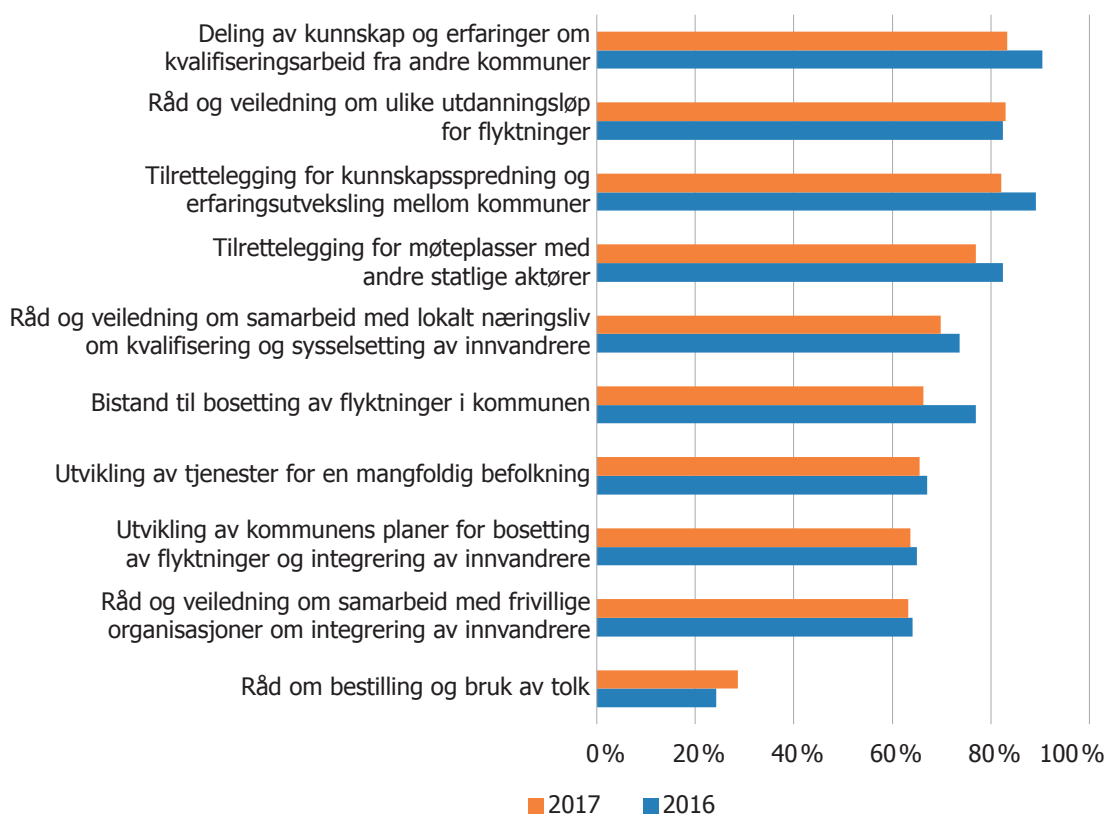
Deling av kunnskap og erfaringer om kvalifiseringsarbeid fra andre kommuner

Råd og veiledning om ulike utdanningsløp for flyktninger

Tilrettelegging for kunnskapsspredning og erfaringsutveksling mellom kommuner

Tilrettelegging for møteplasser med andre statlige aktører

Råd og veiledning om samarbeid med lokalt næringsliv om kvalifisering og sysselsetting av innvandrere

Bistand til bosetting av flyktninger i kommunen

Utvikling av tjenester for en mangfoldig befolkning

Utvikling av kommunens planer for bosetting av flyktninger og integrering av innvandrere

Råd og veiledning om samarbeid med frivillige organisasjoner om integrering av innvandrere

Råd om bestilling og bruk av tolk

0% 20% 40% 60% 80% 100%

2017 2016